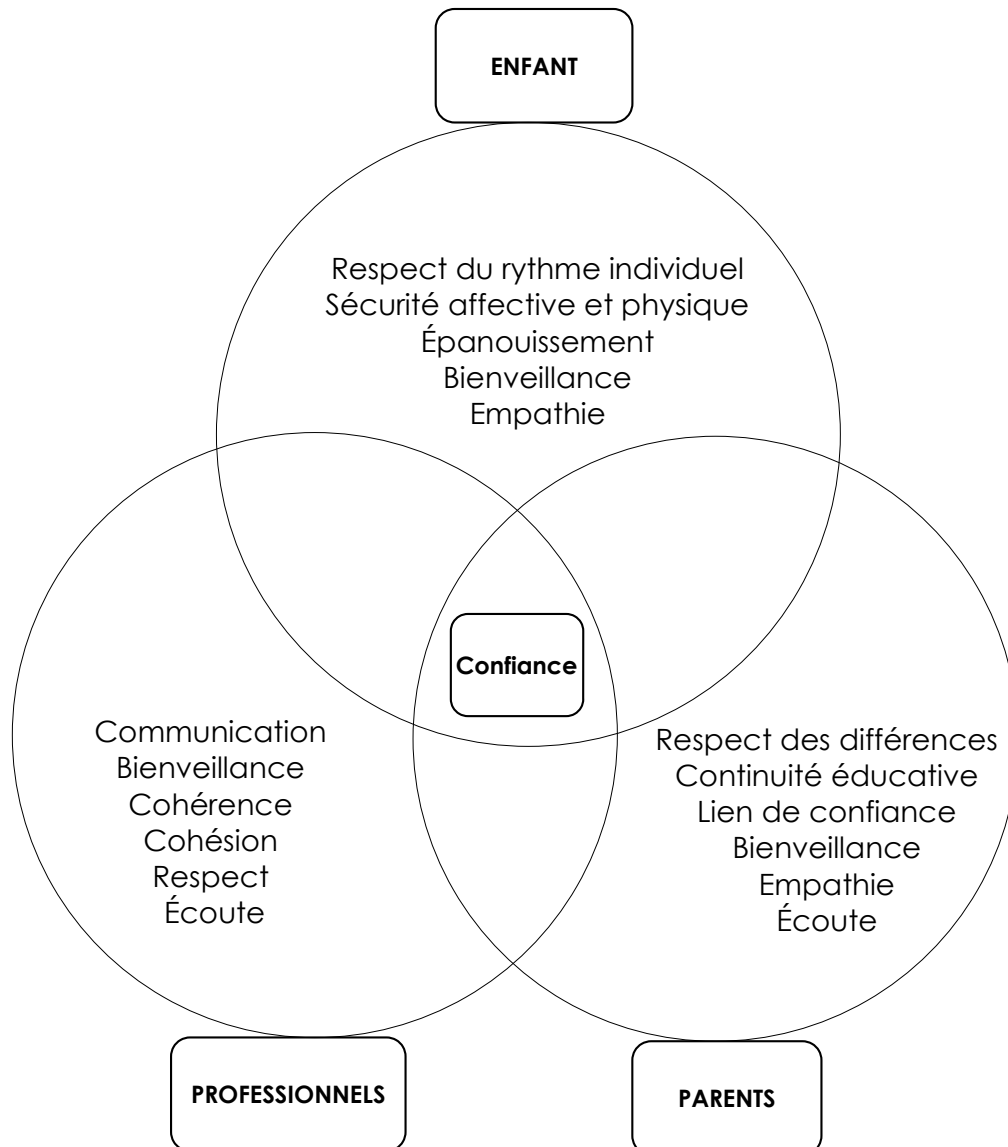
ENFANT

Respect du rythme individuel
Sécurité affective et physique
Épanouissement
Bienveillance
Empathie

Confiance

Communication
Bienveillance
Cohérence
Cohésion
Respect
Écoute

Respect des différences
Continuité éducative
Lien de confiance
Bienveillance
Empathie
Écoute

PROFESSIONNELS

PARENTS